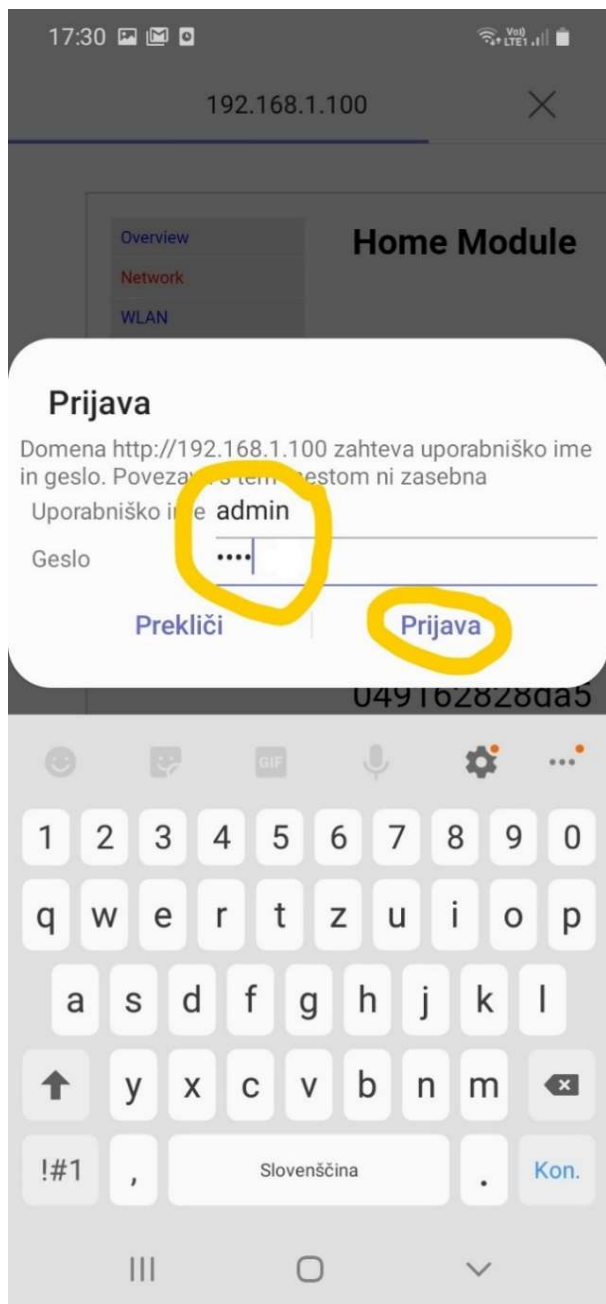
17:30

192.168.1.100

Overview
Network
WLAN

Home Module

Prijava

Domena http://192.168.1.100 zahteva uporabniško ime in geslo. Poveza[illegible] s t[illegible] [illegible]estom ni zasebna

Uporabniško i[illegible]e admin

Geslo ••••

Prekliči

Prijava

0491628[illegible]da5

GIF

1 2 3 4 5 6 7 8 9 0

q w e r t z u i o p

a s d f g h j k l

y x c v b n m

!#1

,

Slovenščina

.

Kon.